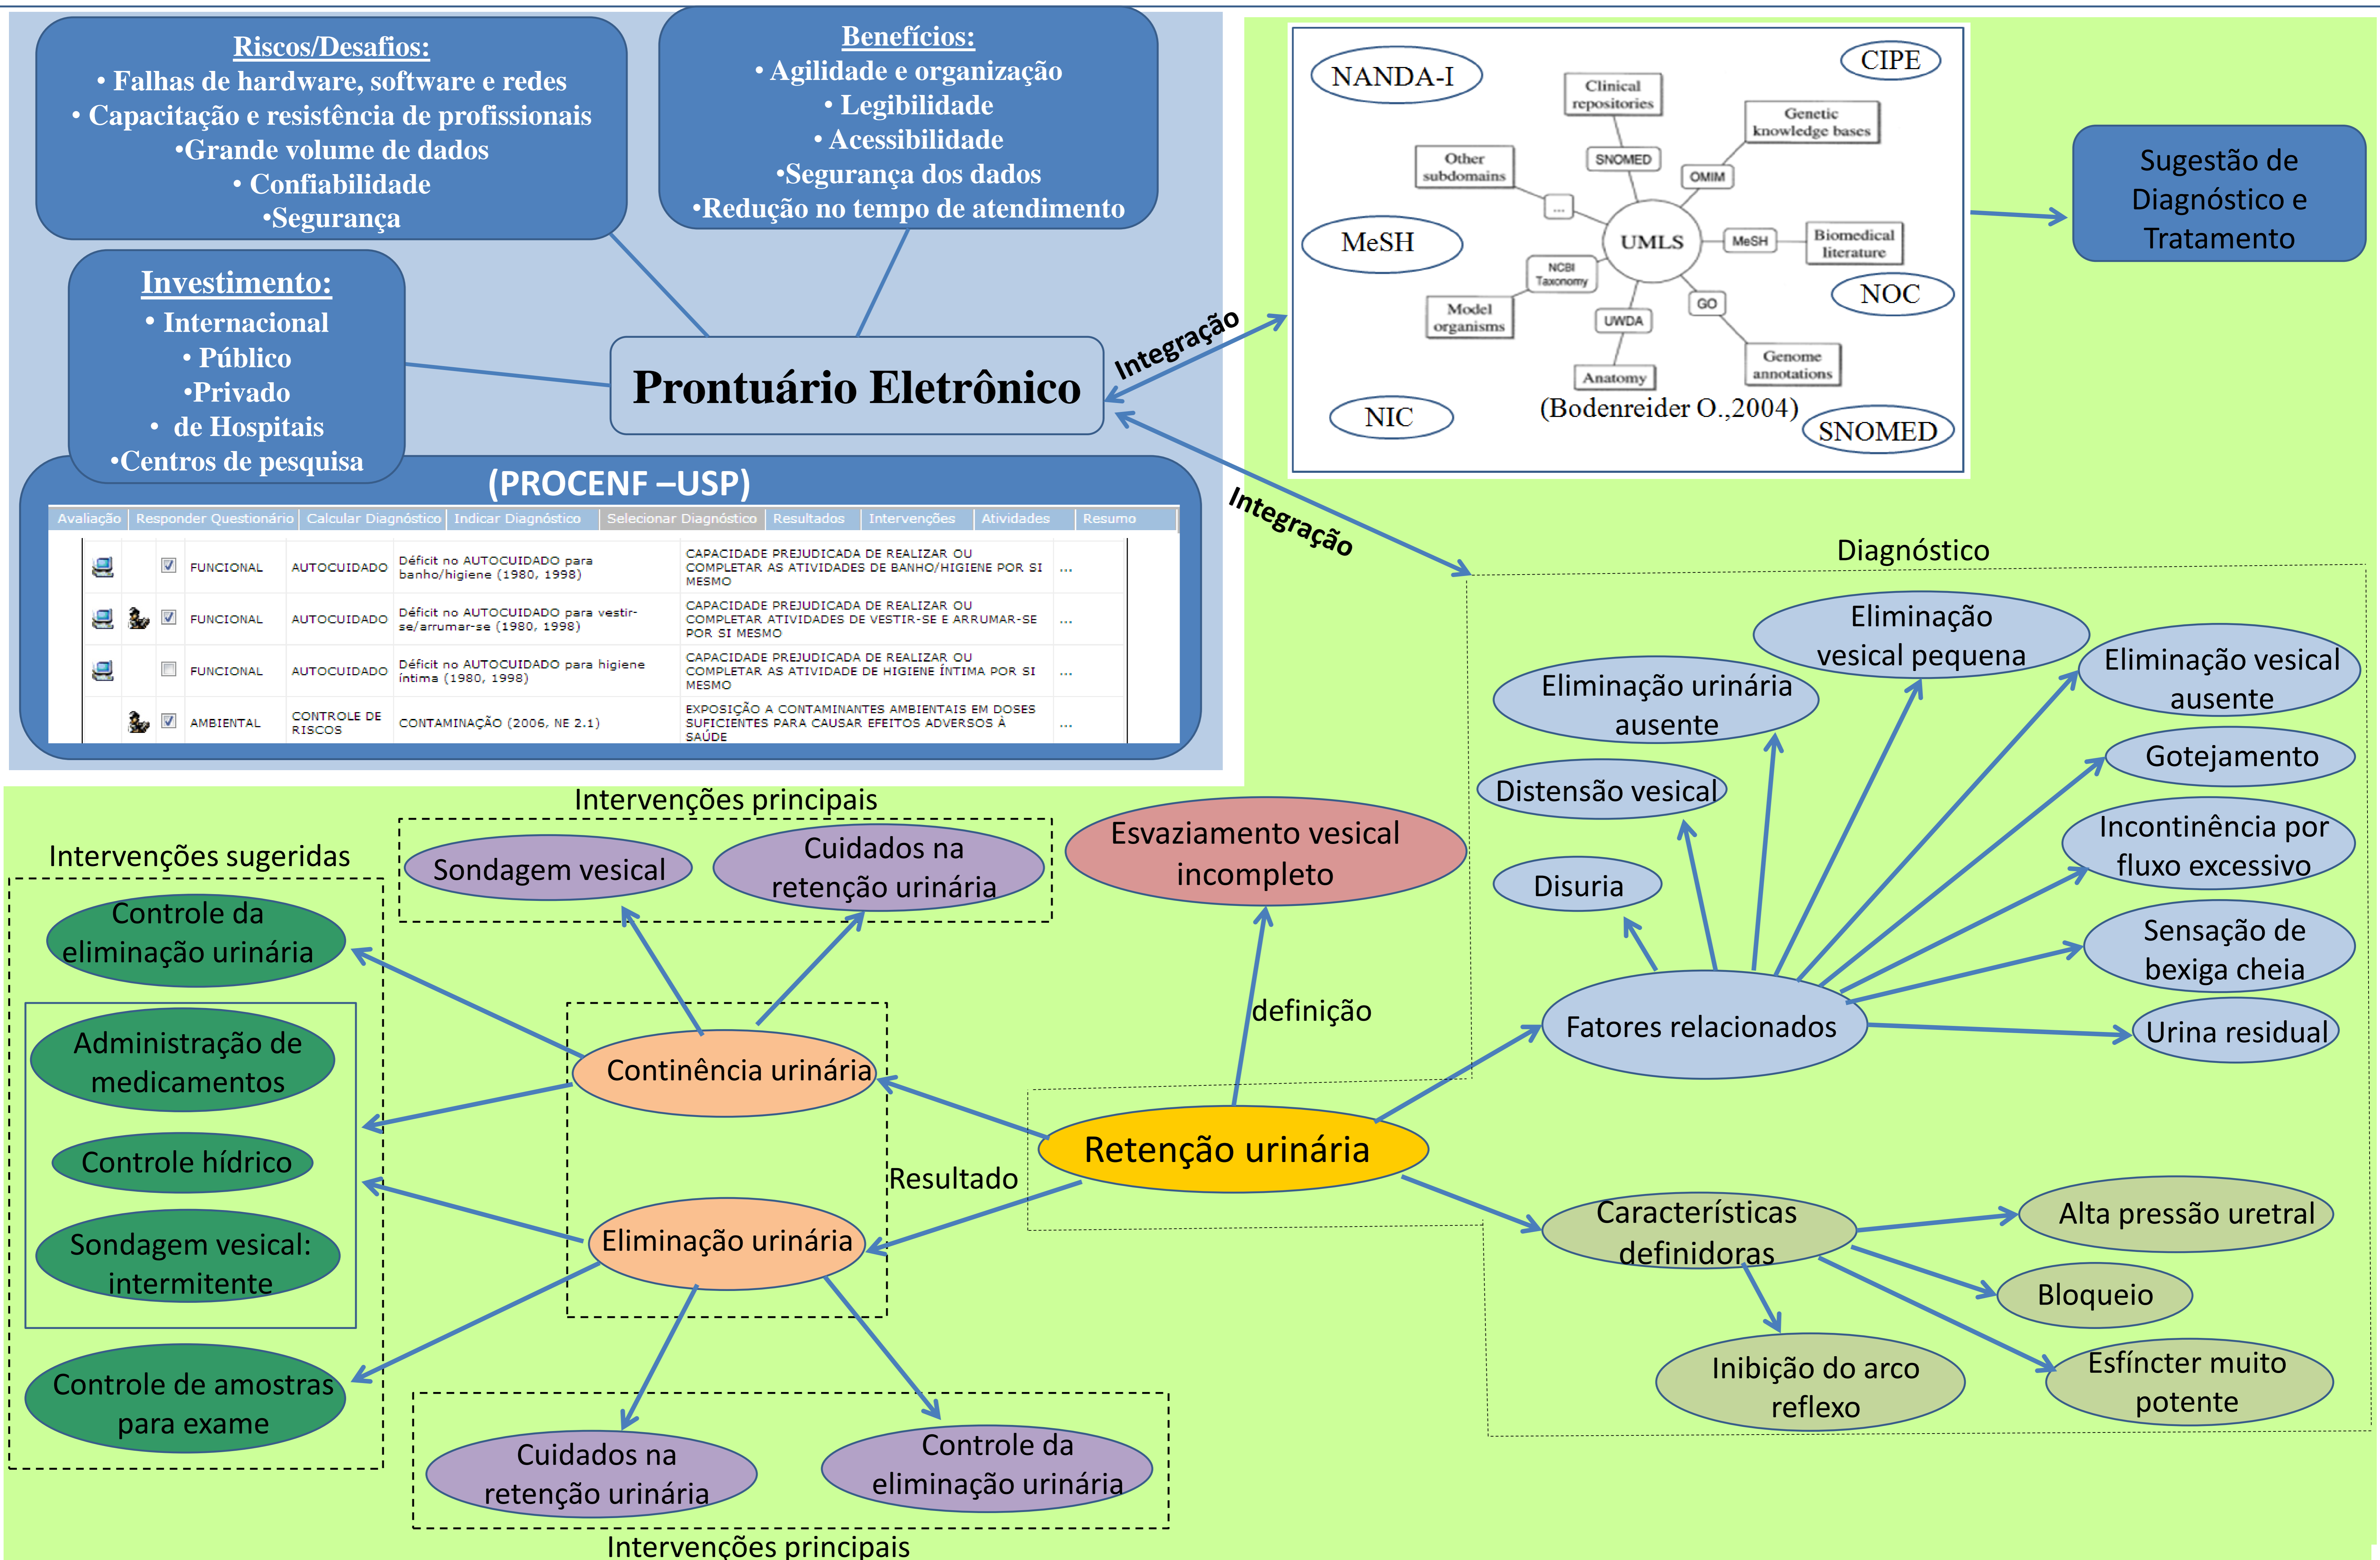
Riscos/Desafios:
• Falhas de hardware, software e redes
• Capacitação e resistência de profissionais
•Grande volume de dados
• Confiabilidade
•Segurança

Benefícios:
• Agilidade e organização
• Legibilidade
• Acessibilidade
•Segurança dos dados
•Redução no tempo de atendimento

Investimento:
• Internacional
• Público
•Privado
• de Hospitais
•Centros de pesquisa

Prontuário Eletrônico

Integração

NANDA-I
CIPE
Clinical repositories
Genetic knowledge bases
Other subdomains
SNOMED
OMIM
...
MeSH
UMLS
MeSH
Biomedical literature
NCBI Taxonomy
NOC
Model organisms
GO
UWDA
Genome annotations
Anatomy
NIC
(Bodenreider O.,2004)
SNOMED

Sugestão de Diagnóstico e Tratamento

(PROCENF –USP)

| Avaliação | Responder Questionário | Calcular Diagnóstico | Indicar Diagnóstico | Selecionar Diagnóstico | Resultados | Intervenções | Atividades | Resumo |
|---|---|---|---|---|---|---|---|---|
| FUNCIONAL | AUTOCUIDADO | Déficit no AUTOCUIDADO para banho/higiene (1980, 1998) | CAPACIDADE PREJUDICADA DE REALIZAR OU COMPLETAR AS ATIVIDADES DE BANHO/HIGIENE POR SI MESMO | ... |
| FUNCIONAL | AUTOCUIDADO | Déficit no AUTOCUIDADO para vestir-se/arrumar-se (1980, 1998) | CAPACIDADE PREJUDICADA DE REALIZAR OU COMPLETAR ATIVIDADES DE VESTIR-SE E ARRUMAR-SE POR SI MESMO | ... |
| FUNCIONAL | AUTOCUIDADO | Déficit no AUTOCUIDADO para higiene íntima (1980, 1998) | CAPACIDADE PREJUDICADA DE REALIZAR OU COMPLETAR AS ATIVIDADE DE HIGIENE ÍNTIMA POR SI MESMO | ... |
| AMBIENTAL | CONTROLE DE RISCOS | CONTAMINAÇÃO (2006, NE 2.1) | EXPOSIÇÃO A CONTAMINANTES AMBIENTAIS EM DOSES SUFICIENTES PARA CAUSAR EFEITOS ADVERSOS À SAÚDE | ... |

Integração

Diagnóstico
Eliminação vesical pequena
Eliminação vesical ausente
Eliminação urinária ausente
Gotejamento
Distensão vesical
Incontinência por fluxo excessivo
Disuria
Sensação de bexiga cheia
Fatores relacionados
Urina residual

Intervenções principais
Sondagem vesical
Cuidados na retenção urinária
Esvaziamento vesical incompleto
definição

Intervenções sugeridas
Controle da eliminação urinária
Administração de medicamentos
Controle hídrico
Sondagem vesical: intermitente
Controle de amostras para exame

Continência urinária
Resultado
Retenção urinária
Eliminação urinária

Características definidoras
Alta pressão uretral
Bloqueio
Inibição do arco reflexo
Esfíncter muito potente

Cuidados na retenção urinária
Controle da eliminação urinária
Intervenções principais